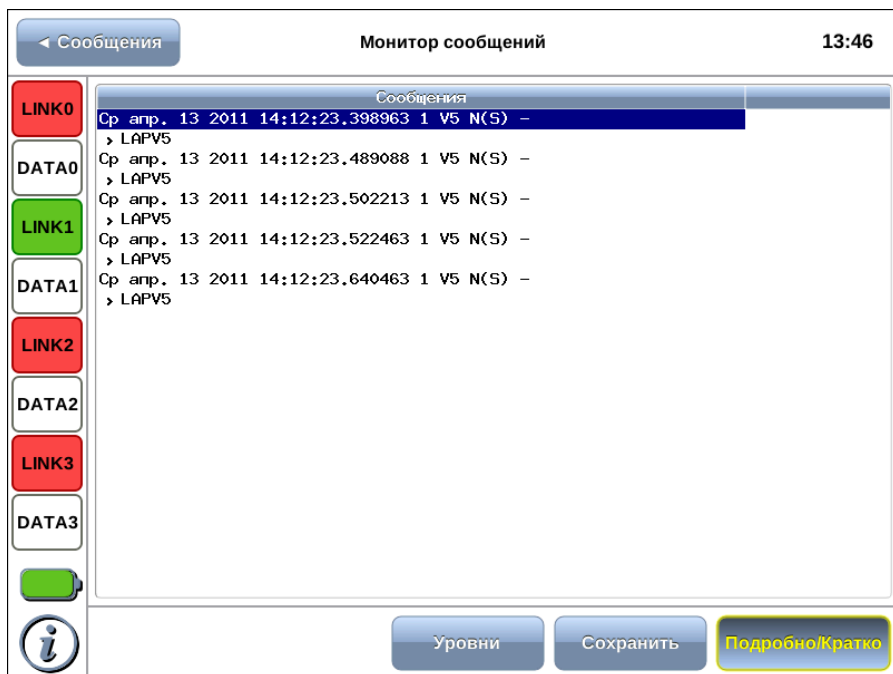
◂ Сообщения

Монитор сообщений

13:46

LINK0
DATA0
LINK1
DATA1
LINK2
DATA2
LINK3
DATA3

Сообщения

Ср апр. 13 2011 14:12:23.398963 1 V5 N(S) –
› LAPV5
Ср апр. 13 2011 14:12:23.489088 1 V5 N(S) –
› LAPV5
Ср апр. 13 2011 14:12:23.502213 1 V5 N(S) –
› LAPV5
Ср апр. 13 2011 14:12:23.522463 1 V5 N(S) –
› LAPV5
Ср апр. 13 2011 14:12:23.640463 1 V5 N(S) –
› LAPV5

i

Уровни

Сохранить

Подробно/Кратко